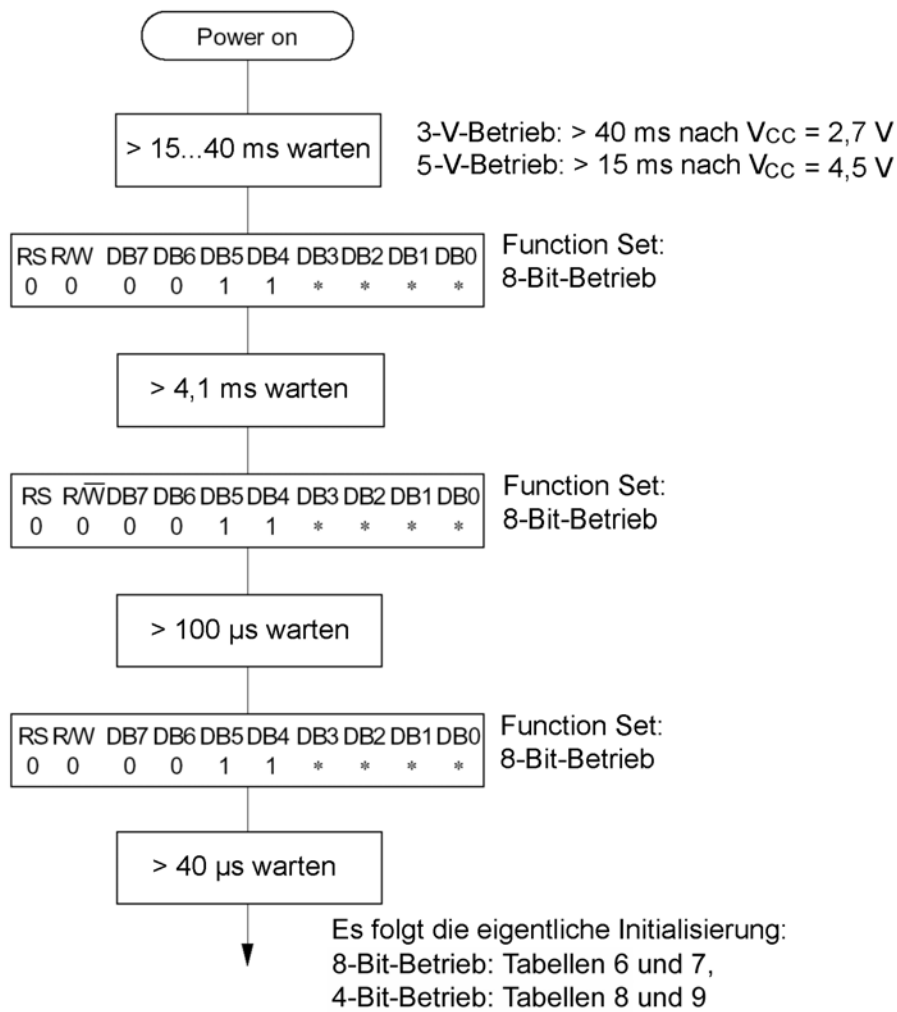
Power on

> 15...40 ms warten

3-V-Betrieb: > 40 ms nach $V_{CC}$ = 2,7 V
5-V-Betrieb: > 15 ms nach $V_{CC}$ = 4,5 V

| RS | R/W | DB7 | DB6 | DB5 | DB4 | DB3 | DB2 | DB1 | DB0 |
|---|---|---|---|---|---|---|---|---|---|
| 0 | 0 | 0 | 0 | 1 | 1 | * | * | * | * |

Function Set:
8-Bit-Betrieb

> 4,1 ms warten

| RS | R/$\overline{W}$ | DB7 | DB6 | DB5 | DB4 | DB3 | DB2 | DB1 | DB0 |
|---|---|---|---|---|---|---|---|---|---|
| 0 | 0 | 0 | 0 | 1 | 1 | * | * | * | * |

Function Set:
8-Bit-Betrieb

> 100 µs warten

| RS | R/W | DB7 | DB6 | DB5 | DB4 | DB3 | DB2 | DB1 | DB0 |
|---|---|---|---|---|---|---|---|---|---|
| 0 | 0 | 0 | 0 | 1 | 1 | * | * | * | * |

Function Set:
8-Bit-Betrieb

> 40 µs warten

Es folgt die eigentliche Initialisierung:
8-Bit-Betrieb: Tabellen 6 und 7,
4-Bit-Betrieb: Tabellen 8 und 9